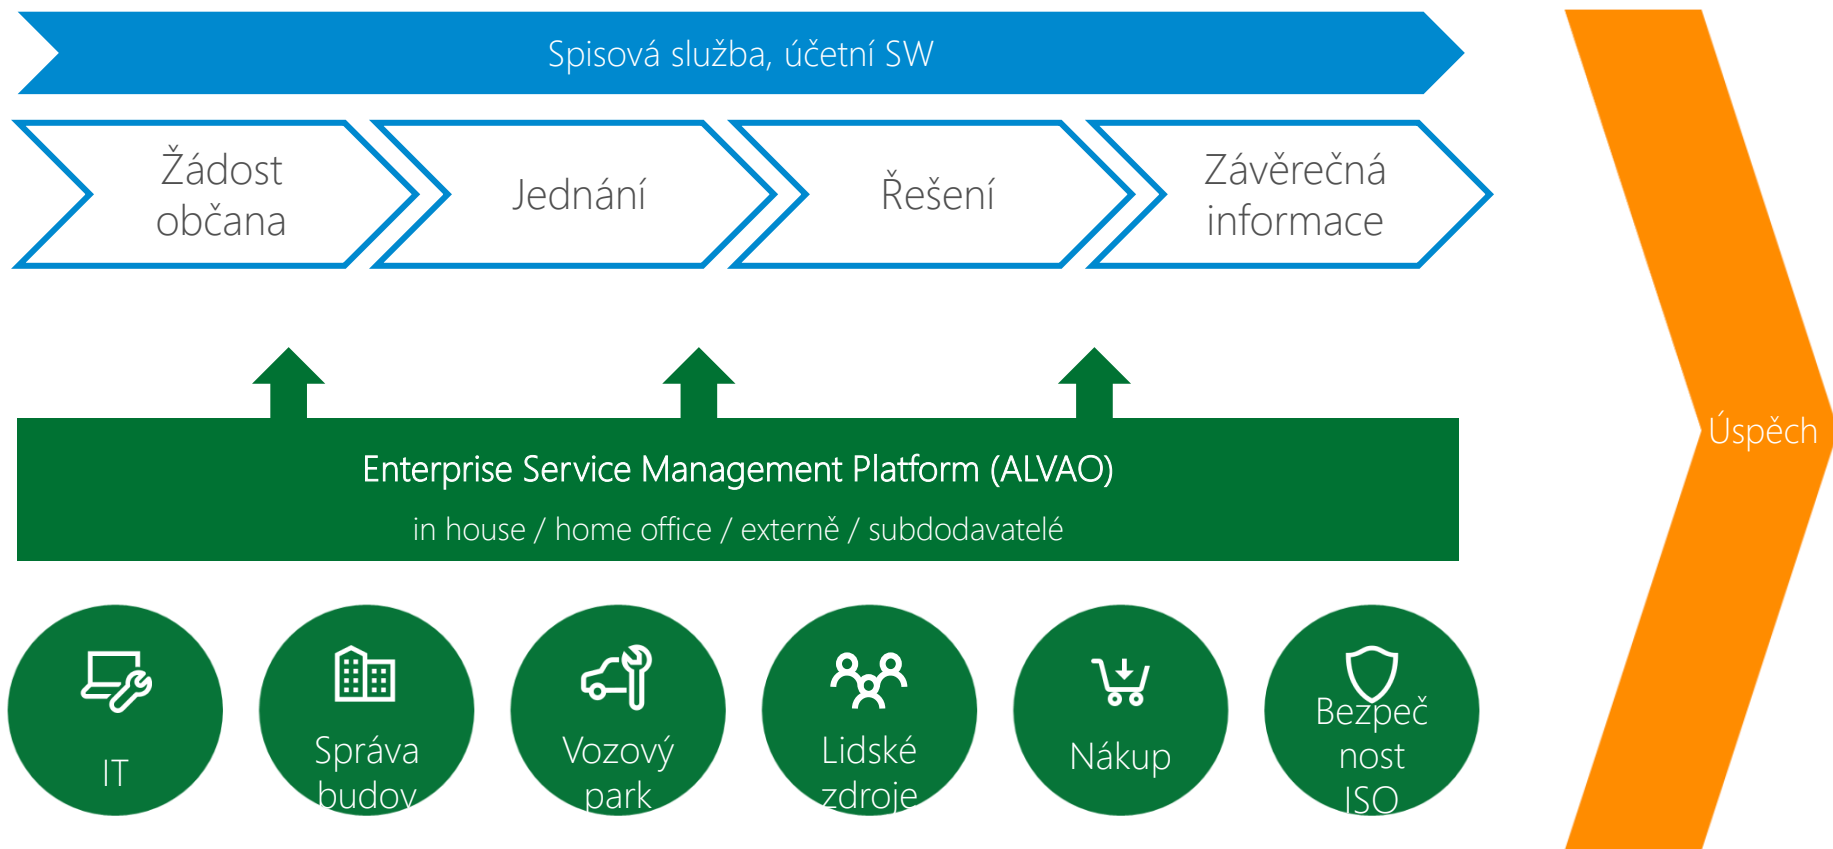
Spisová služba, účetní SW

Žádost občana

Jednání

Řešení

Závěrečná informace

Úspěch

Enterprise Service Management Platform (ALVAO)

in house / home office / externě / subdodavatelé

IT

Správa budov

Vozový park

Lidské zdroje

Nákup

Bezpečnost ISO